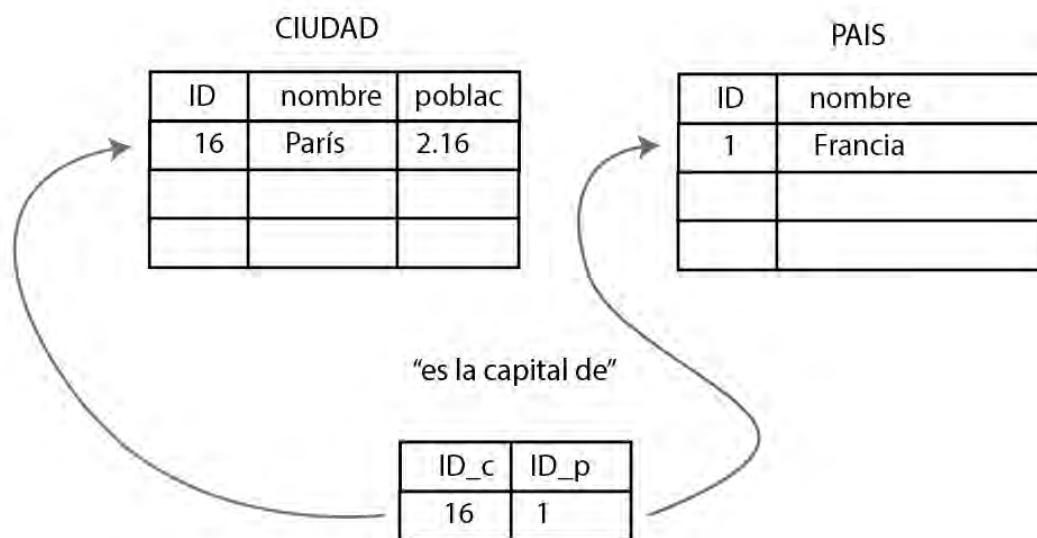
CIUDAD

| ID | nombre | poblac |
|---|---|---|
| 16 | París | 2.16 |
| | | |
| | | |

PAIS

| ID | nombre |
|---|---|
| 1 | Francia |
| | |
| | |

“es la capital de”

| ID_c | ID_p |
|---|---|
| 16 | 1 |